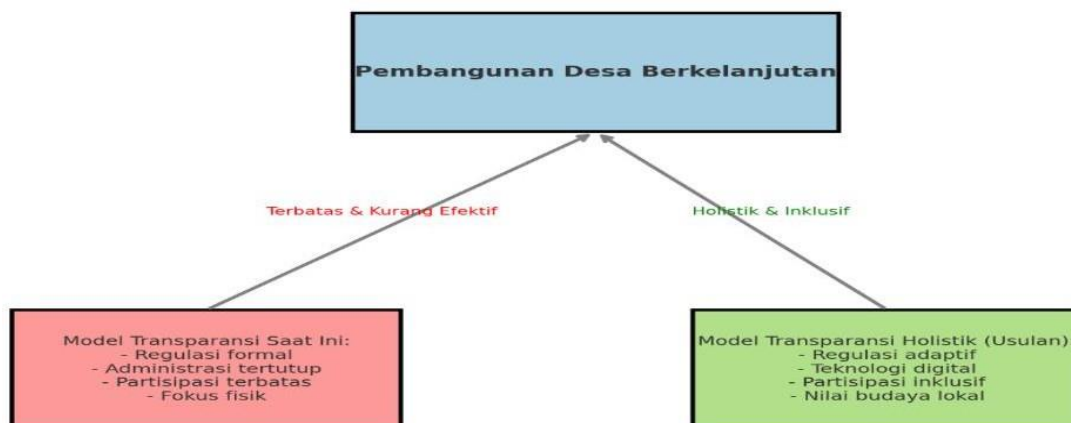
Pembangunan Desa Berkelanjutan

Terbatas & Kurang Efektif

Holistik & Inklusif

Model Transparansi Saat Ini:
- Regulasi formal
- Administrasi tertutup
- Partisipasi terbatas
- Fokus fisik

Model Transparansi Holistik (Usulan)
- Regulasi adaptif
- Teknologi digital
- Partisipasi inklusif
- Nilai budaya lokal